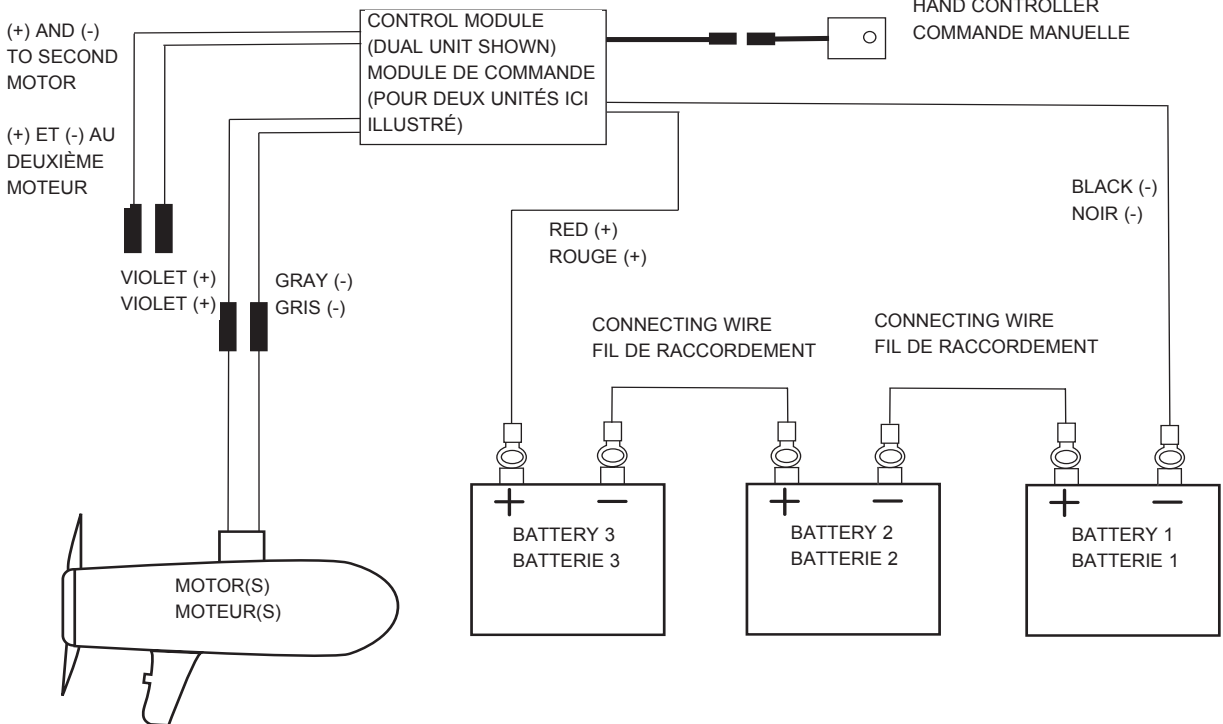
(+) AND (-) TO SECOND MOTOR

(+) ET (-) AU DEUXIÈME MOTEUR

CONTROL MODULE (DUAL UNIT SHOWN) MODULE DE COMMANDE (POUR DEUX UNITÉS ICI ILLUSTRÉ)

HAND CONTROLLER COMMANDE MANUELLE

BLACK (-) NOIR (-)

RED (+) ROUGE (+)

VIOLET (+) VIOLET (+)

GRAY (-) GRIS (-)

CONNECTING WIRE FIL DE RACCORDEMENT

CONNECTING WIRE FIL DE RACCORDEMENT

+ −

BATTERY 3 BATTERIE 3

+ −

BATTERY 2 BATTERIE 2

+ −

BATTERY 1 BATTERIE 1

MOTOR(S) MOTEUR(S)